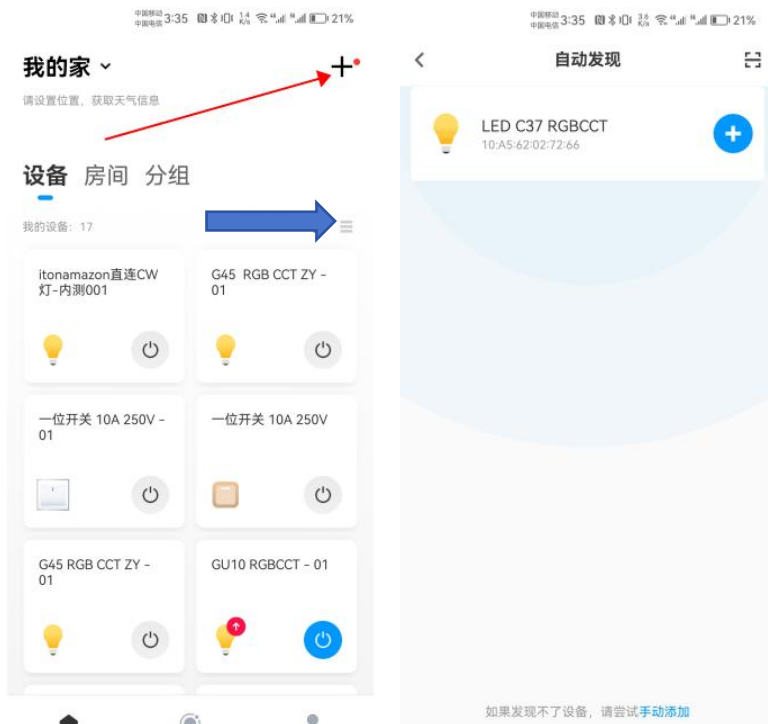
中国移动 中国电信 3:35 1.4 K/s 21%

我的家

请设置位置，获取天气信息

设备 房间 分组

我的设备：17

itonamazon直连CW灯-内测001

G45 RGB CCT ZY - 01

一位开关 10A 250V - 01

一位开关 10A 250V

G45 RGB CCT ZY - 01

GU10 RGBCCT - 01

中国移动 中国电信 3:35 3.6 K/s 21%

自动发现

LED C37 RGBCCT
10:A5:62:02:72:66

如果发现不了设备，请尝试手动添加